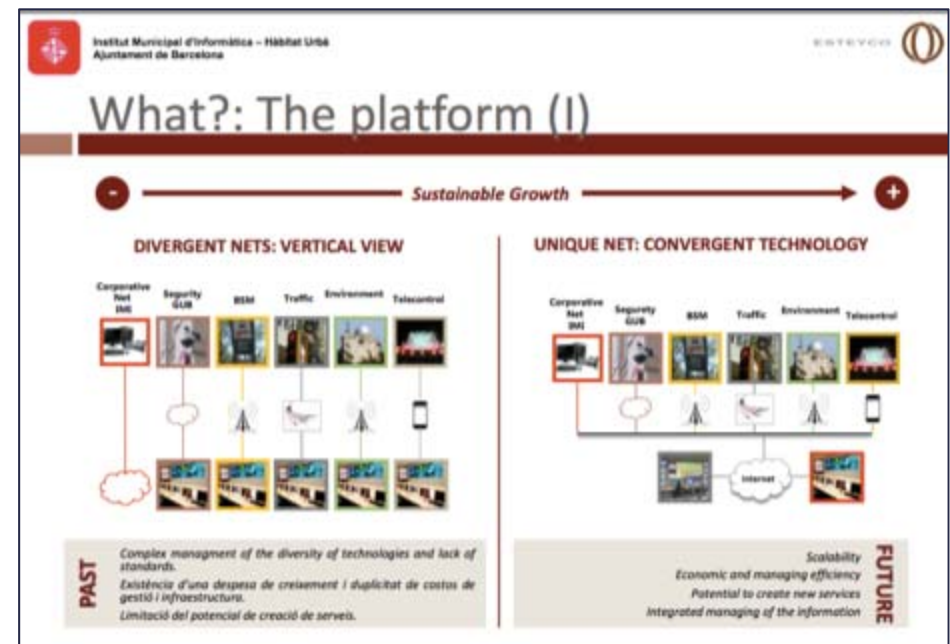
Institut Municipal d'Informàtica – Hàbitat Urbà
Ajuntament de Barcelona

ESTEYCO

What?: The platform (I)

-

Sustainable Growth

+

DIVERGENT NETS: VERTICAL VIEW

Corporative Net IMI

Segurety GUB

BSM

Traffic

Environment

Telecontrol

UNIQUE NET: CONVERGENT TECHNOLOGY

Corporative Net IMI

Segurety GUB

BSM

Traffic

Environment

Telecontrol

Internet

PAST

Complex managment of the diversity of technologies and lack of standards.

Existència d'una despesa de creixement i duplicitat de costos de gestió i infraestructura.

Limitació del potencial de creació de serveis.

Scalability

Economic and managing efficiency

Potential to create new services

Integrated managing of the information

FUTURE